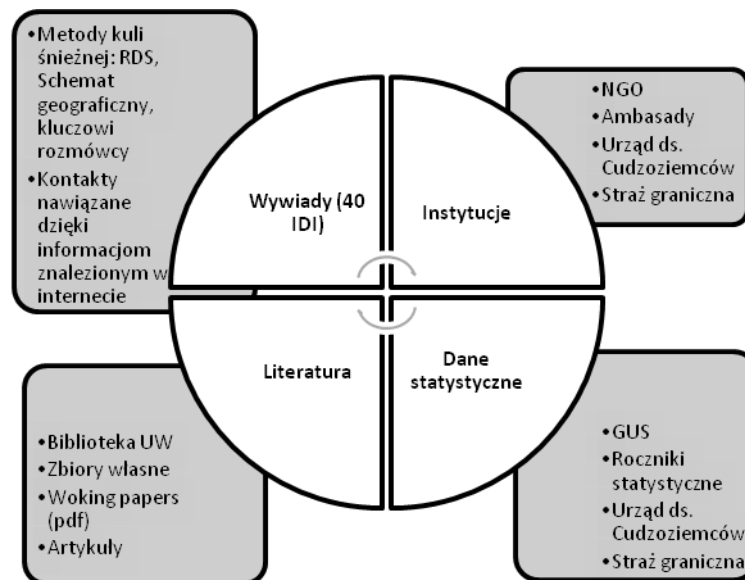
•Metody kuli śnieżnej: RDS, Schemat geograficzny, kluczowi rozmówcy
•Kontakty nawiązane dzięki informacjom znalezionym w internecie

Wywiady (40 IDI)

Instytucje

•NGO
•Ambasady
•Urząd ds. Cudzoziemców
•Straż graniczna

Literatura

Dane statystyczne

•Biblioteka UW
•Zbiory własne
•Woking papers (pdf)
•Artykuły

•GUS
•Roczniki statystyczne
•Urząd ds. Cudzoziemców
•Straż graniczna